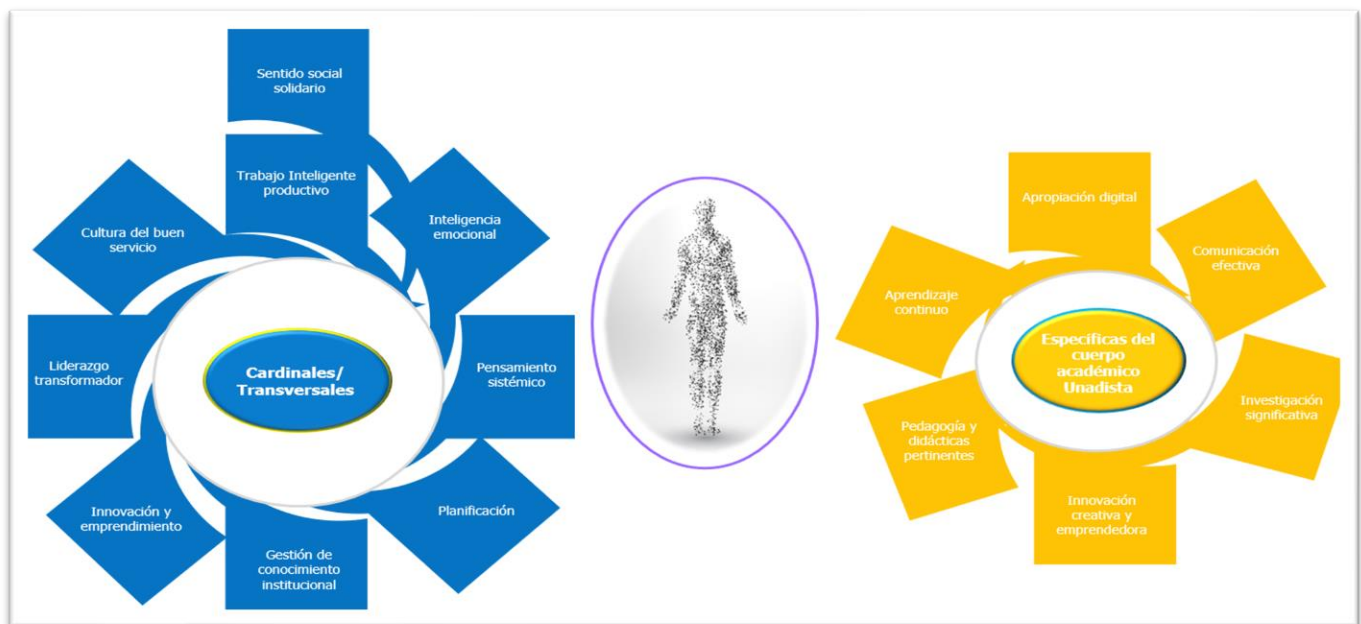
Sentido social solidario

Trabajo Inteligente productivo

Inteligencia emocional

Cultura del buen servicio

Liderazgo transformador

Cardinales/ Transversales

Pensamiento sistémico

Innovación y emprendimiento

Planificación

Gestión de conocimiento institucional

Apropiación digital

Comunicación efectiva

Aprendizaje continuo

Especificas del cuerpo académico Unadista

Investigación significativa

Pedagogía y didácticas pertinentes

Innovación creativa y emprendedora